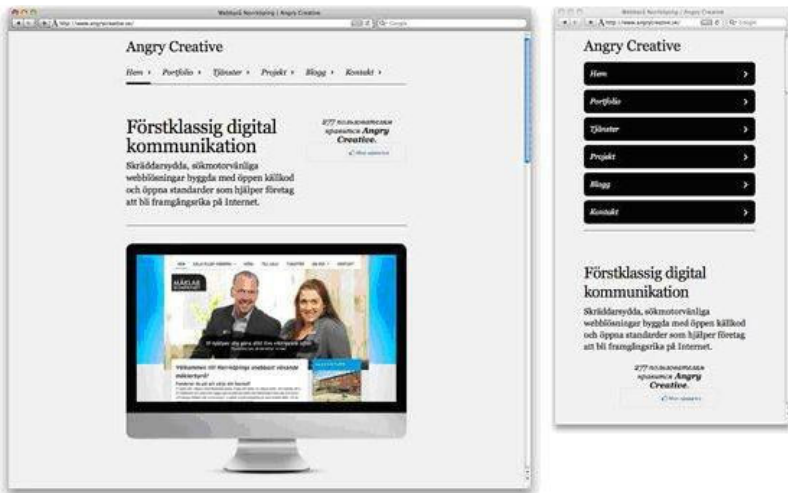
Webbyrå Norrköping | Angry Creative

http://www.angrycreative.se/

Angry Creative

Hem › Portfolio › Tjänster › Projekt › Blogg › Kontakt ›

Förstklassig digital kommunikation

Skräddarsydda, sökmotorvänliga webblösningar byggda med öppen källkod och öppna standarder som hjälper företag att bli framgångsrika på Internet.

277 personer gillar Angry Creative.

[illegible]

Välkommen till Norrköpings snabbast växande mäklare!

Webbyrå Norrköping | Angry Creative

http://www.angrycreative.se/

Angry Creative

Hem ›

Portfolio ›

Tjänster ›

Projekt ›

Blogg ›

Kontakt ›

Förstklassig digital kommunikation

Skräddarsydda, sökmotorvänliga webblösningar byggda med öppen källkod och öppna standarder som hjälper företag att bli framgångsrika på Internet.

277 personer gillar Angry Creative.

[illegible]